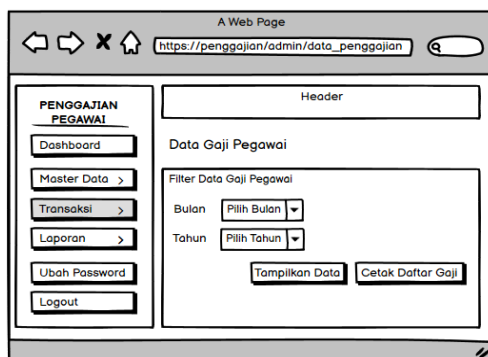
A Web Page

https://penggajian/admin/data_penggajian

PENGGAJIAN PEGAWAI

Dashboard

Master Data >

Transaksi >

Laporan >

Ubah Password

Logout

Header

Data Gaji Pegawai

Filter Data Gaji Pegawai

Bulan Pilih Bulan

Tahun Pilih Tahun

Tampilkan Data

Cetak Daftar Gaji